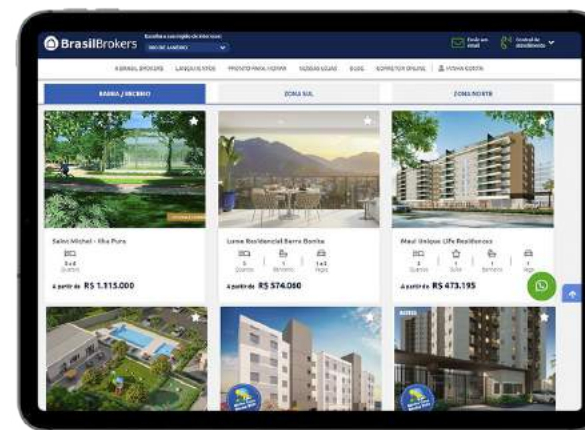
BrasilBrokers

Escolha a sua região de interesse
RIO DE JANEIRO

Envie um email
Central de atendimento

A BRASIL BROKERS LANÇAMENTOS PRONTOS PARA MORAR NOSSAS LOJAS BLOG CORRETOR ONLINE MINHA CONTA

BARRA / RECREIO
ZONA SUL
ZONA NORTE

Saint Michel - Ilha Pura
3 e 4 Quartos
A partir de R$ 1.115.000

Lume Residencial Barra Bonita
3 Quartos 1 Banheiro 1 e 2 Vaga
A partir de R$ 574.060

Maui Unique Life Residences
2 Quartos 1 Suíte 1 Banheiro 1 Vaga
A partir de R$ 473.195